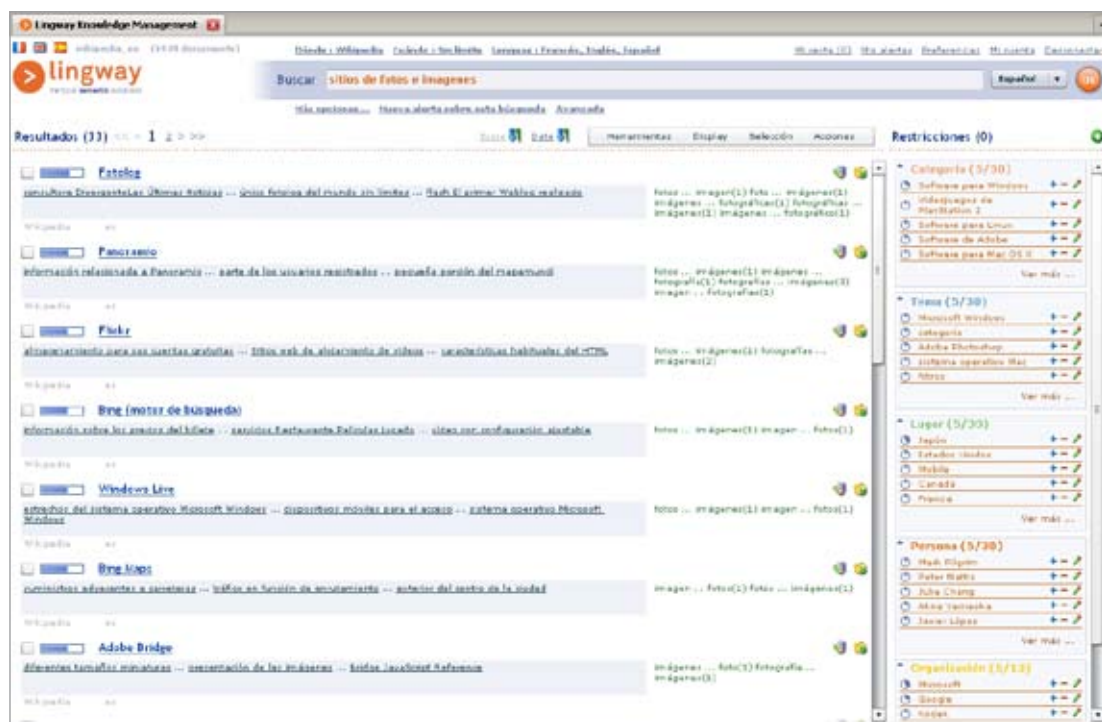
Lingway Knowledge Management

wikipedia_es (1439 documents) Dónde : Wikipedia Cuándo : Sin límite Lenguas : Francés, Inglés, Español Mi sesión (0) Mis alertas Preferencias Mi cuenta Desconectar

lingway

Buscar sitios de fotos e imagenes Español

Más opciones... Nueva alerta sobre esta búsqueda Avanzada

Resultados (33) << < 1 2 > >> Herramientas Display Selección Acciones

Restricciones (0)

Fotolog
consultora DivergenteLas Últimas Noticias ... únicos fotologs del mundo sin límites ... flash El primer Weblog realizado
fotos ... imagen(1) foto ... imágenes(1) imágenes ... fotografías(1) fotografías ... imágenes(1) imágenes ... fotográfico(1)
Wikipedia

Panoramio
información relacionada a Panoramio ... parte de los usuarios registrados ... pequeña porción del mapamundi
fotos ... imágenes(1) imágenes ... fotografía(1) fotografías ... imágenes(3) imagen ... fotografías(1)
Wikipedia

Flickr
almacenamiento para sus cuentas gratuitas ... Sitios web de alojamiento de vídeos ... características habituales del HTML
fotos ... imágenes(1) fotografías ... imágenes(2)
Wikipedia

Bing (motor de búsqueda)
información sobre los precios del billete ... servicios Restaurante Películas Locales ... sitios por configuración ajustable
fotos ... imágenes(1) imagen ... fotos(1)
Wikipedia

Windows Live
estrechos del sistema operativo Microsoft Windows ... dispositivos móviles para el acceso ... sistema operativo Microsoft Windows
fotos ... imágenes(1) imagen ... fotos(1)
Wikipedia

Bing Maps
curriculares adyacentes a carreteras ... tráfico en función de encaminamiento ... exterior del centro de la ciudad
imagen ... fotos(1) fotos ... imágenes(1)
Wikipedia

Adobe Bridge
diferentes tamaños miniaturas ... presentación de las imágenes ... Bridge JavaScript Reference
imágenes ... foto(1) fotografía ... imágenes(1)
Wikipedia

Categoría (5/30)
Software para Windows
Videojuegos de PlayStation 2
Software para Linux
Software de Adobe
Software para Mac OS X
Ver más ...

Tema (5/30)
Microsoft Windows
categoría
Adobe Photoshop
sistema operativo Mac
fotos
Ver más ...

Lugar (5/30)
Japón
Estados Unidos
Mobile
Canadá
Francia
Ver más ...

Persona (5/30)
Mark Pilgrim
Peter Watts
Julie Chang
Anna Varinska
Javier López
Ver más ...

Organización (5/13)
Microsoft
Google
Kodak